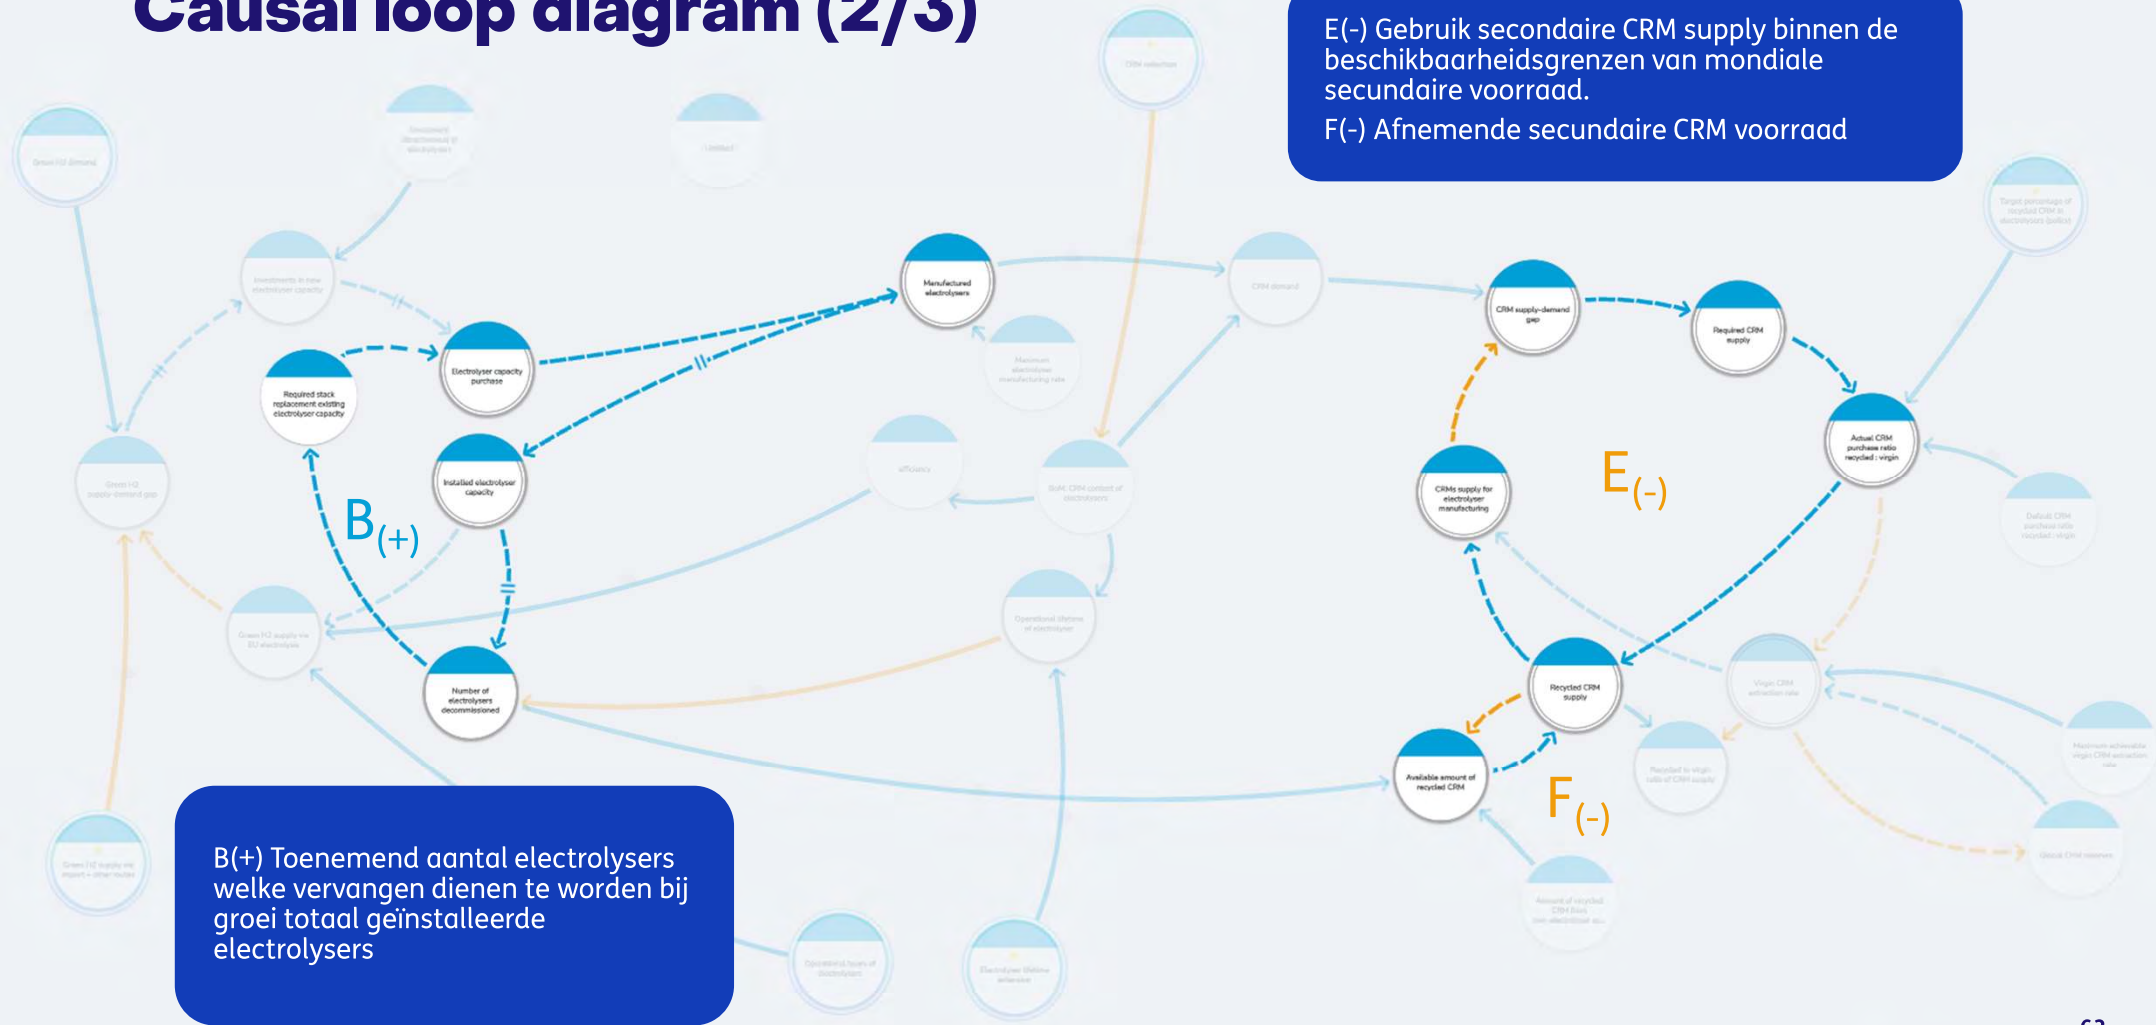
Causal loop diagram (2/3)

E(-) Gebruik secondaire CRM supply binnen de beschikbaarheidsgrenzen van mondiale secundaire voorraad.

F(-) Afnemende secundaire CRM voorraad

Manufactured electrolysers

Electrolyser capacity purchase

Required stack replacement existing electrolyser capacity

Installed electrolyser capacity

Number of electrolysers decommissioned

$B_{(+)}$

CRM supply-demand gap

Required CRM supply

Actual CRM purchase ratio recycled : virgin

CRMs supply for electrolyser manufacturing

$E_{(-)}$

Recycled CRM supply

Available amount of recycled CRM

$F_{(-)}$

B(+) Toenemend aantal electrolysers welke vervangen dienen te worden bij groei totaal geïnstalleerde electrolysers